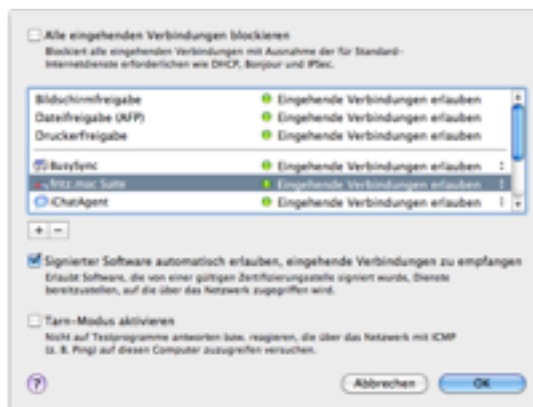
Alle eingehenden Verbindungen blockieren
Blockiert alle eingehenden Verbindungen mit Ausnahme der für Standard-Internetdienste erforderlichen wie DHCP, Bonjour und IPSec.

| | |
|---|---|
| Bildschirmfreigabe | Eingehende Verbindungen erlauben |
| Dateifreigabe (AFP) | Eingehende Verbindungen erlauben |
| Druckerfreigabe | Eingehende Verbindungen erlauben |
| BusySync | Eingehende Verbindungen erlauben |
| fritz.mac Suite | Eingehende Verbindungen erlauben |
| iChatAgent | Eingehende Verbindungen erlauben |

+ −

Signierter Software automatisch erlauben, eingehende Verbindungen zu empfangen
Erlaubt Software, die von einer gültigen Zertifizierungsstelle signiert wurde, Dienste bereitzustellen, auf die über das Netzwerk zugegriffen wird.

Tarn-Modus aktivieren
Nicht auf Testprogramme antworten bzw. reagieren, die über das Netzwerk mit ICMP (z. B. Ping) auf diesen Computer zuzugreifen versuchen.

?

Abbrechen OK